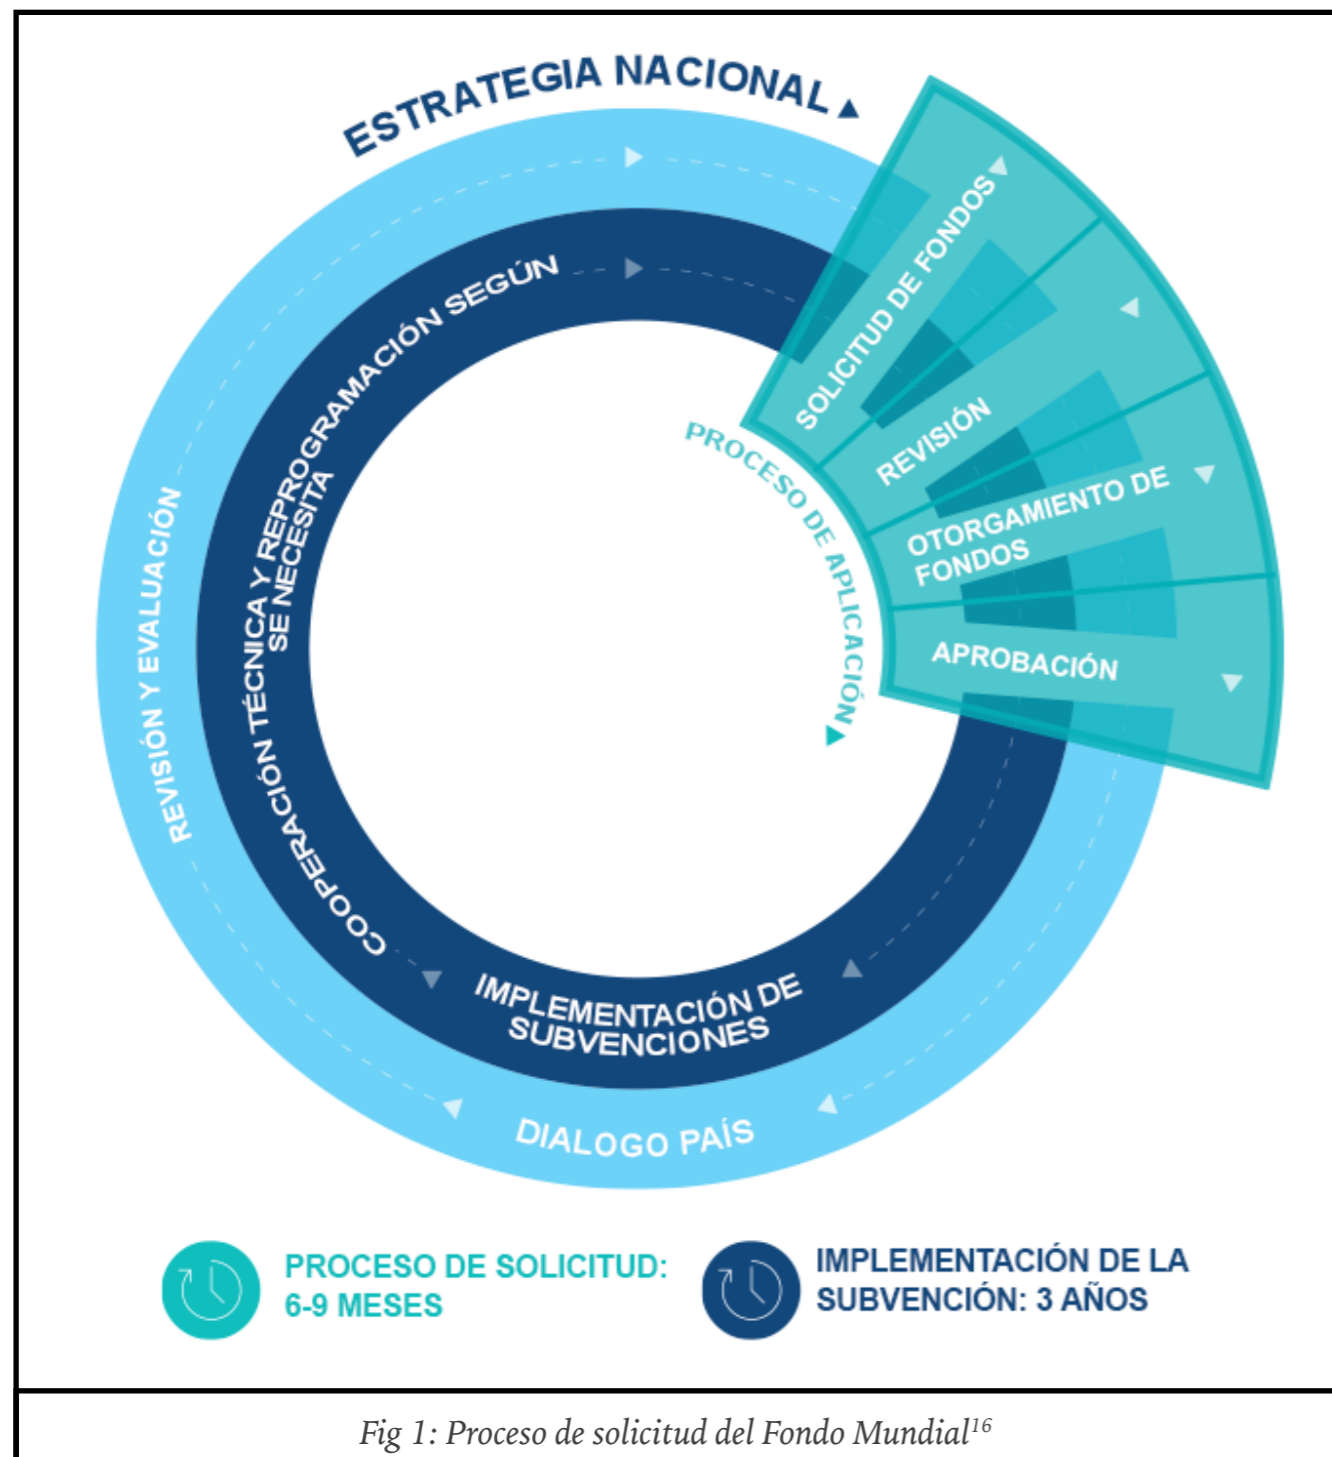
ESTRATEGIA NACIONAL

SOLICITUD DE FONDOS

REVISIÓN

OTORGAMIENTO DE FONDOS

APROBACIÓN

PROCESO DE APLICACIÓN

COOPERACIÓN TÉCNICA Y REPROGRAMACIÓN SEGÚN SE NECESITA

REVISIÓN Y EVALUACIÓN

IMPLEMENTACIÓN DE SUBVENCIONES

DIALOGO PAÍS

PROCESO DE SOLICITUD: 6-9 MESES

IMPLEMENTACIÓN DE LA SUBVENCIÓN: 3 AÑOS

Fig 1: Proceso de solicitud del Fondo Mundial$^{16}$